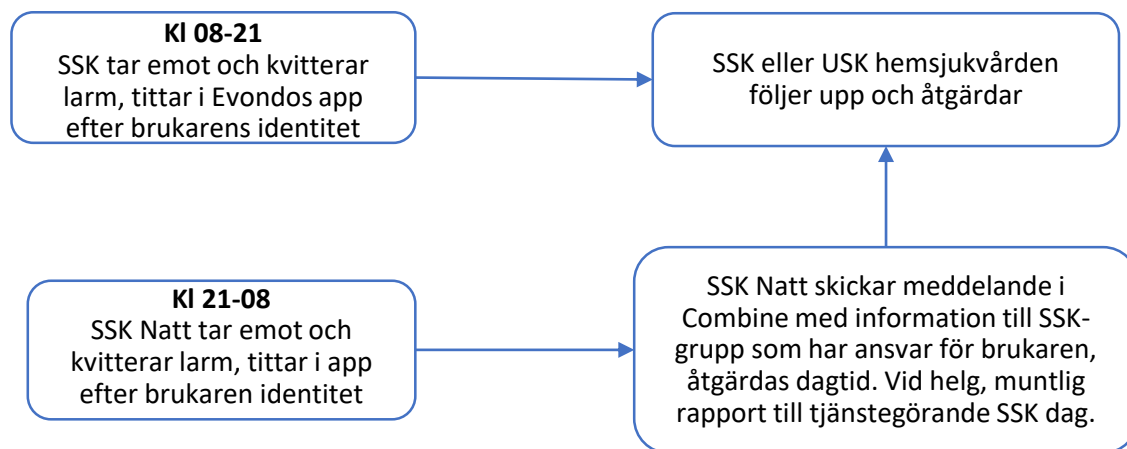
Kl 08-21
SSK tar emot och kvitterar larm, tittar i Evondos app efter brukarens identitet

SSK eller USK hemsjukvården följer upp och åtgärdar

Kl 21-08
SSK Natt tar emot och kvitterar larm, tittar i app efter brukaren identitet

SSK Natt skickar meddelande i Combine med information till SSK-grupp som har ansvar för brukaren, åtgärdas dagtid. Vid helg, muntlig rapport till tjänstegörande SSK dag.